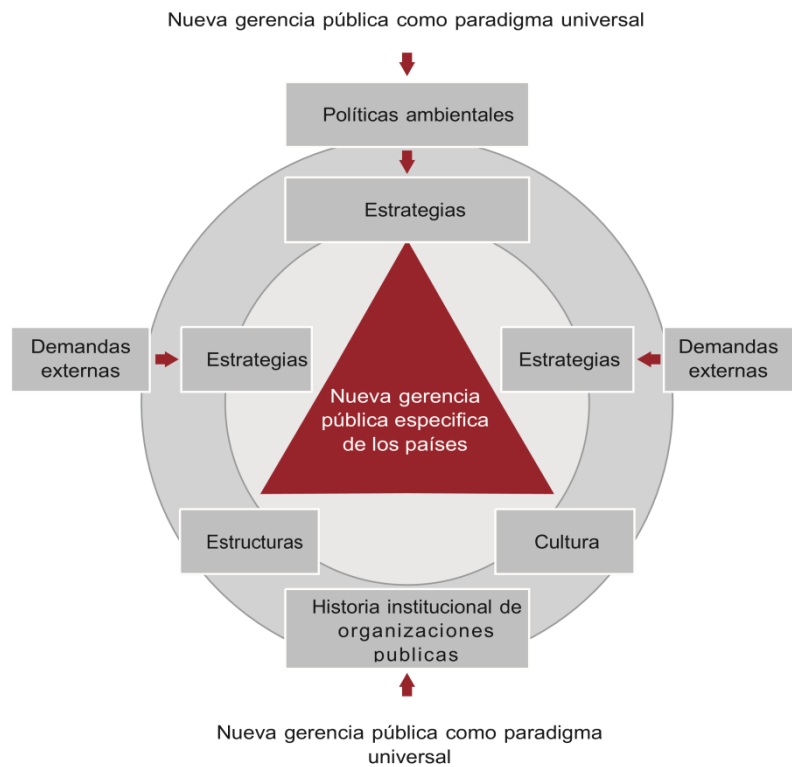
Nueva gerencia pública como paradigma universal

Políticas ambientales

Estrategias

Demandas externas

Estrategias

Nueva gerencia pública especifica de los países

Estrategias

Demandas externas

Estructuras

Cultura

Historia institucional de organizaciones publicas

Nueva gerencia pública como paradigma universal